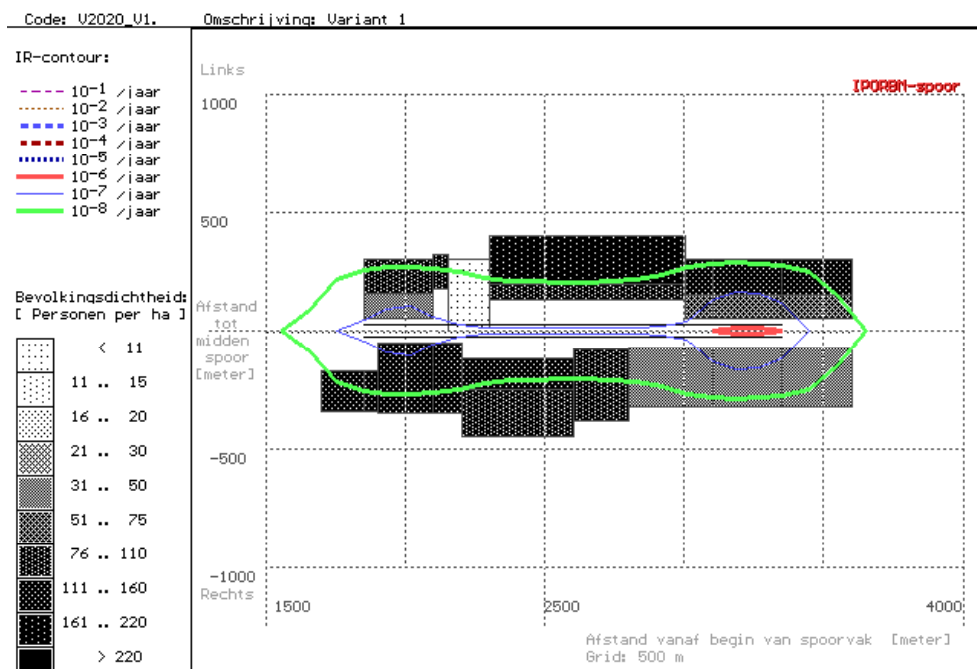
Code: V2020_V1.    Omschrijving: Variant 1

IR-contour:

$10^{-1}$ /jaar
$10^{-2}$ /jaar
$10^{-3}$ /jaar
$10^{-4}$ /jaar
$10^{-5}$ /jaar
$10^{-6}$ /jaar
$10^{-7}$ /jaar
$10^{-8}$ /jaar

Bevolkingsdichtheid:
[ Personen per ha ]

< 11
11 .. 15
16 .. 20
21 .. 30
31 .. 50
51 .. 75
76 .. 110
111 .. 160
161 .. 220
> 220

Links
1000
IPORBM-spoor
500
Afstand tot midden spoor [meter]
-500
-1000
Rechts
1500
2500
4000
Afstand vanaf begin van spoorvak [meter]
Grid: 500 m